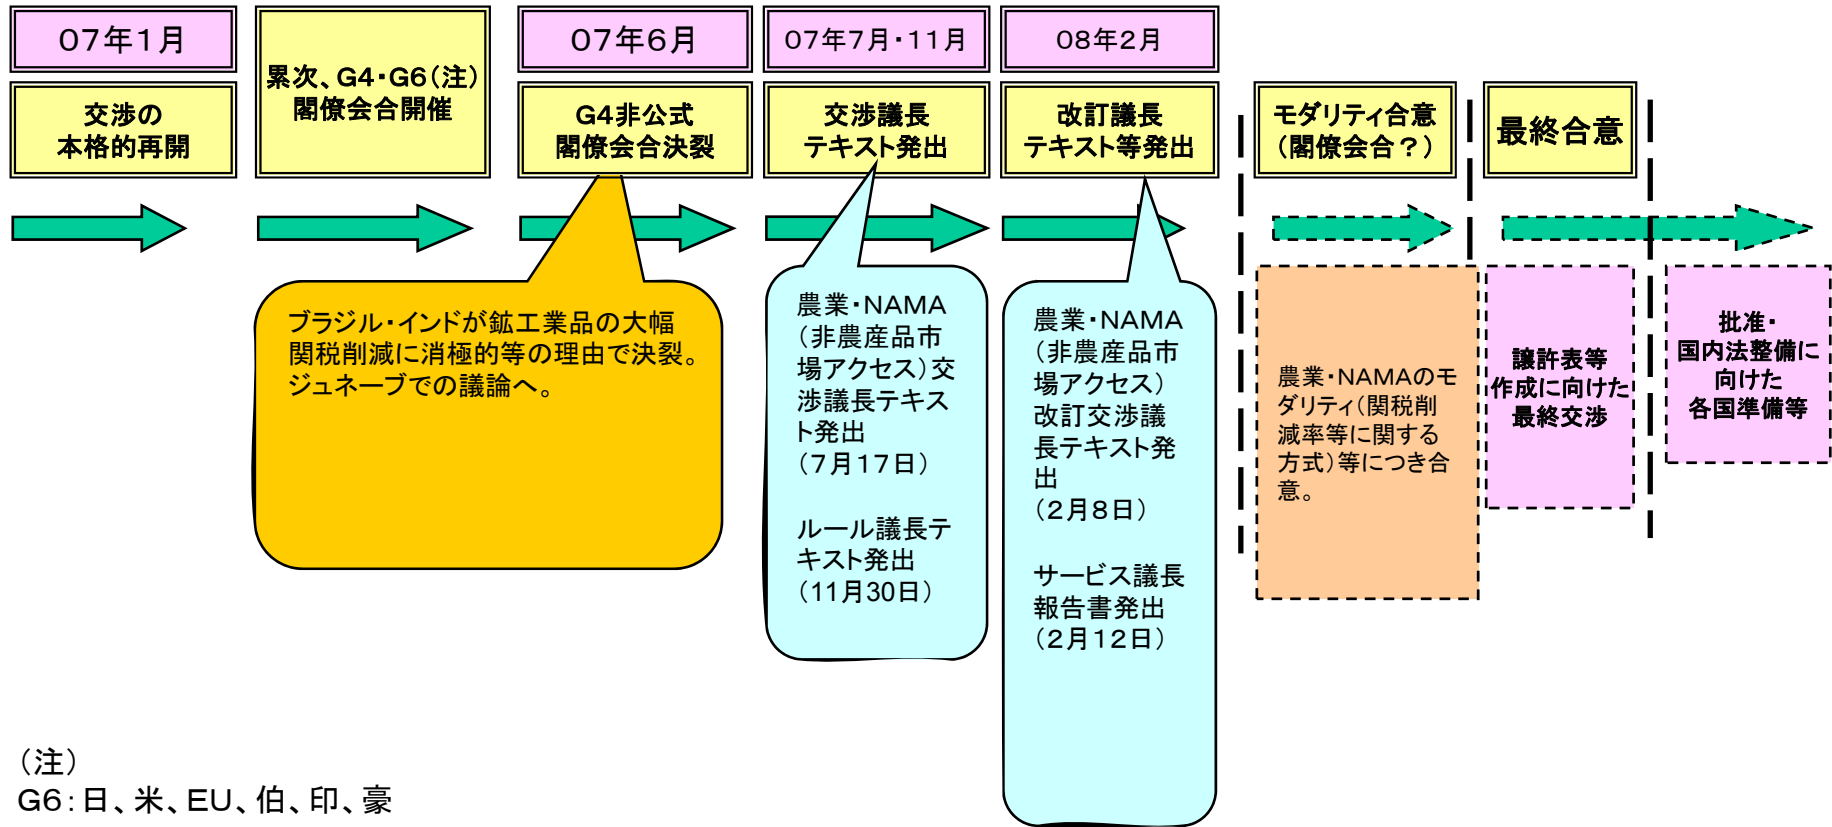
07年1月

交渉の本格的再開

累次、G4・G6（注）閣僚会合開催

07年6月

G4非公式閣僚会合決裂

07年7月・11月

交渉議長テキスト発出

08年2月

改訂議長テキスト等発出

モダリティ合意（閣僚会合？）

最終合意

ブラジル・インドが鉱工業品の大幅関税削減に消極的等の理由で決裂。ジュネーブでの議論へ。

農業・NAMA（非農産品市場アクセス）交渉議長テキスト発出（7月17日）

ルール議長テキスト発出（11月30日）

農業・NAMA（非農産品市場アクセス）改訂交渉議長テキスト発出（2月8日）

サービス議長報告書発出（2月12日）

農業・NAMAのモダリティ（関税削減率等に関する方式）等につき合意。

譲許表等作成に向けた最終交渉

批准・国内法整備に向けた各国準備等

（注）
G6：日、米、EU、伯、印、豪